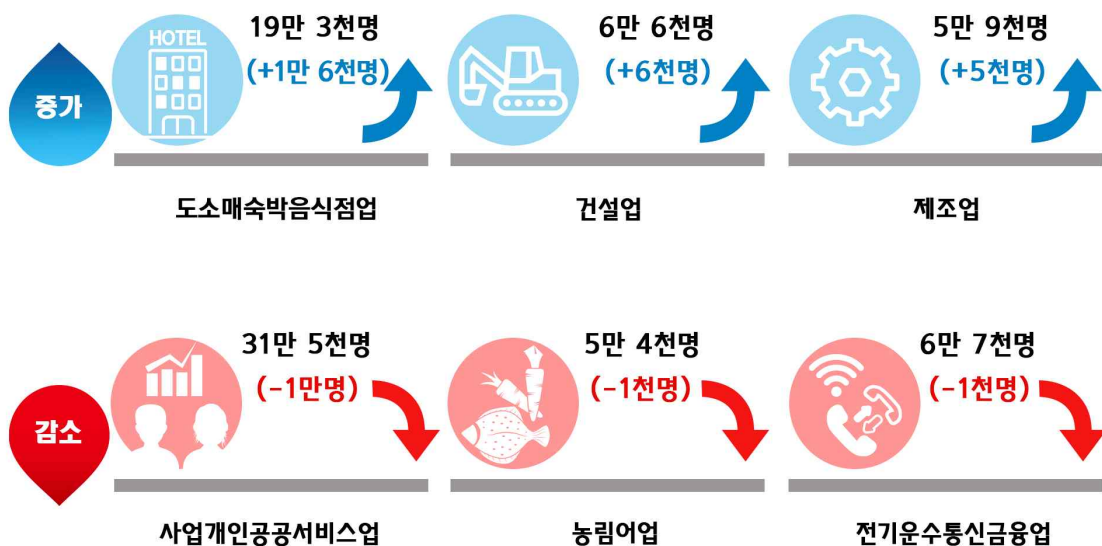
증가

HOTEL

19만 3천명
(+1만 6천명)

도소매숙박음식점업

6만 6천명
(+6천명)

건설업

5만 9천명
(+5천명)

제조업

감소

31만 5천명
(-1만명)

사업개인공공서비스업

5만 4천명
(-1천명)

농림어업

6만 7천명
(-1천명)

전기운수통신금융업